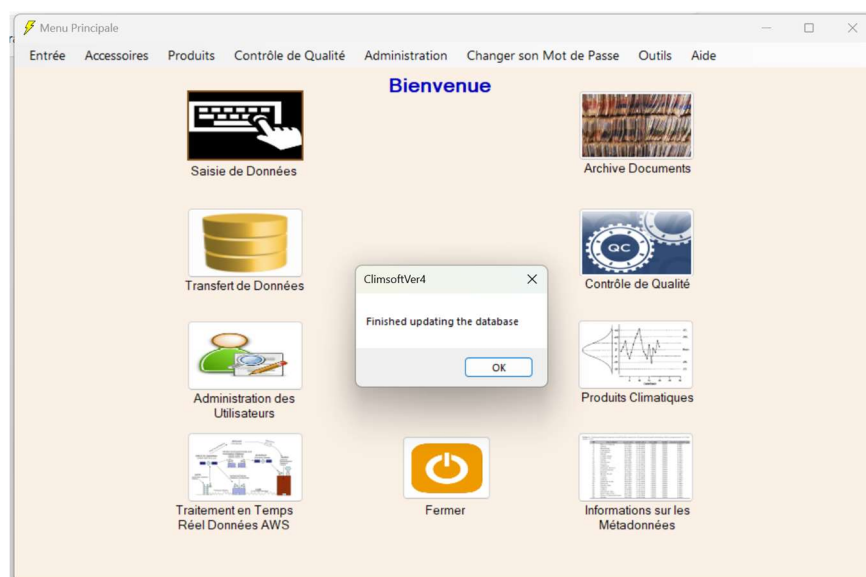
Menu Principale

Entrée Accessoires Produits Contrôle de Qualité Administration Changer son Mot de Passe Outils Aide

Bienvenue

Saisie de Données

Archive Documents

Transfert de Données

QC

Contrôle de Qualité

ClimsoftVer4

Finished updating the database

OK

Administration des Utilisateurs

Produits Climatiques

Traitement en Temps Réel Données AWS

Fermer

Informations sur les Métadonnées